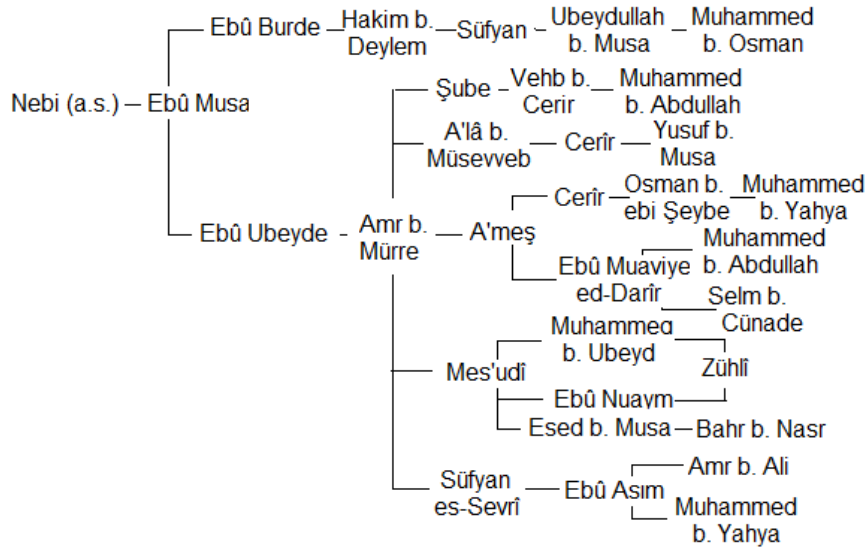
Nebi (a.s.) – Ebû Musa

Ebû Burde – Hakim b. Deylem – Süfyan – Ubeydullah b. Musa – Muhammed b. Osman

Ebû Ubeyde - Amr b. Mürre

Şube - Vehb b. Cerir – Muhammed b. Abdullah

A'lâ b. Müsevveb – Cerîr – Yusuf b. Musa

A'meş

Cerîr – Osman b. ebi Şeybe – Muhammed b. Yahya

Ebû Muaviye ed-Darîr – Muhammed b. Abdullah

Selm b. Cünade

Mes'udî

Muhammed b. Ubeyd

Zühlî

Ebû Nuaym

Esed b. Musa – Bahr b. Nasr

Süfyan es-Sevrî – Ebû Asım

Amr b. Ali

Muhammed b. Yahya